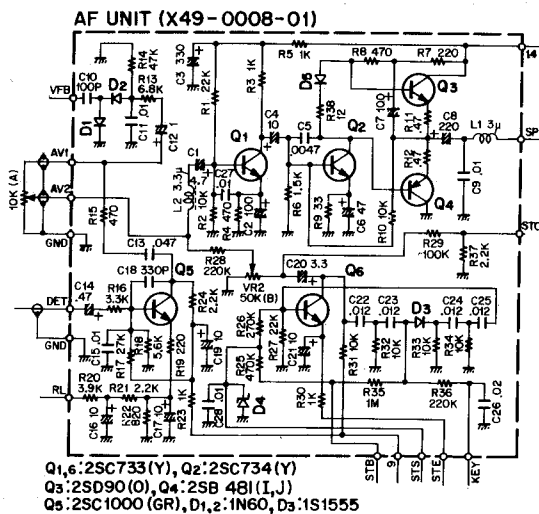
AF UNIT (X49-0008-01)

14
VFB
C10 100P
D2
R14 47K
R13 6.8K
C3 330
R1 22K
R5 1K
R3 1K
R6 470
R7 220
D5
R38 12
Q3
D1
C11 .01
C12 1
Q1
C4 10
C5 .0047
Q2
C7 100
R11 1
C8 220
L1 3μ
SP
R12 1
AV1
AV2
10K (A)
L2 3.3μ
C27 .01
R2 10K
C2 100
R4 470
C1 10
R6 1.5K
R9 33
C6 47
R10 10K
C9 .01
Q4
R15 470
GND
C13 .047
R28 220K
R29 100K
R37 2.2K
STO
C14 .47
C18 330P
Q5
C20 3.3
Q6
VR2 50K(B)
DET
R16 3.3K
R24 2.2K
R26 22K
R18 10K
C22 .012
C23 .012
C24 .012
C25 .012
D3
C15 .01
R17 27K
R8 5.6K
R19 220
C19 10
R27 22K
C21 10
R31 10K
R32 10K
R33 10K
R34 10K
R25 47K
RL
R20 3.9K
R21 2.2K
R23 1K
C28 .01
D4
R30 1K
R35 1M
R36 220K
C26 .02
C16 10
R22 820
C17 10
GND
STB
9
STS
STE
KEY

Q1,6:2SC733(Y), Q2:2SC734(Y)
Q3:2SD90(O), Q4:2SB 481(I,J)
Q5:2SC1000(GR), D1,2:1N60, D3:1S1555